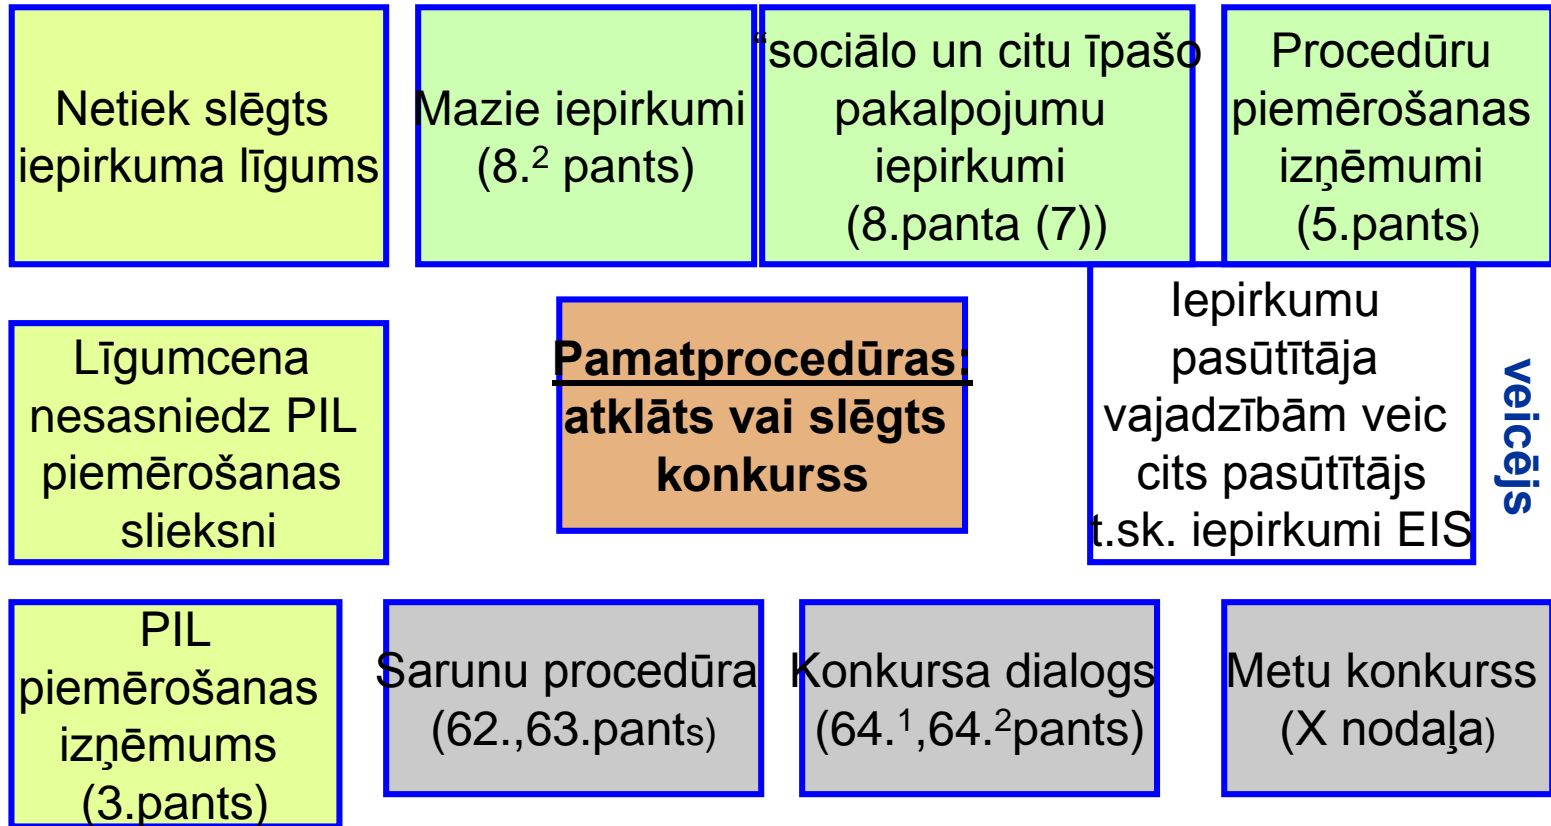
Netiek slēgts iepirkuma līgums

Mazie iepirkumi (8.$^2$ pants)

“sociālo un citu īpašo pakalpojumu iepirkumi (8.panta (7))

Procedūru piemērošanas izņēmumi (5.pants)

Līgumcena nesasniedz PIL piemērošanas slieksni

Pamatprocedūras: atklāts vai slēgts konkurss

Iepirkumu pasūtītāja vajadzībām veic cits pasūtītājs t.sk. iepirkumi EIS

veicējs

PIL piemērošanas izņēmums (3.pants)

Sarunu procedūra (62.,63.pants)

Konkursa dialogs (64.$^1$,64.$^2$pants)

Metu konkurss (X nodaļa)